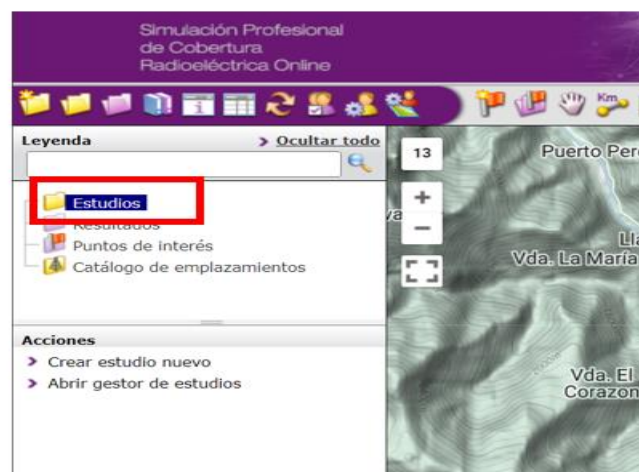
Simulación Profesional de Cobertura Radioeléctrica Online

Leyenda
> Ocultar todo

Estudios
Resultados
Puntos de interés
Catálogo de emplazamientos

Acciones
> Crear estudio nuevo
> Abrir gestor de estudios

13
+
−

Puerto Pere
Vda. La María
Lla
Vda. El
Corazon